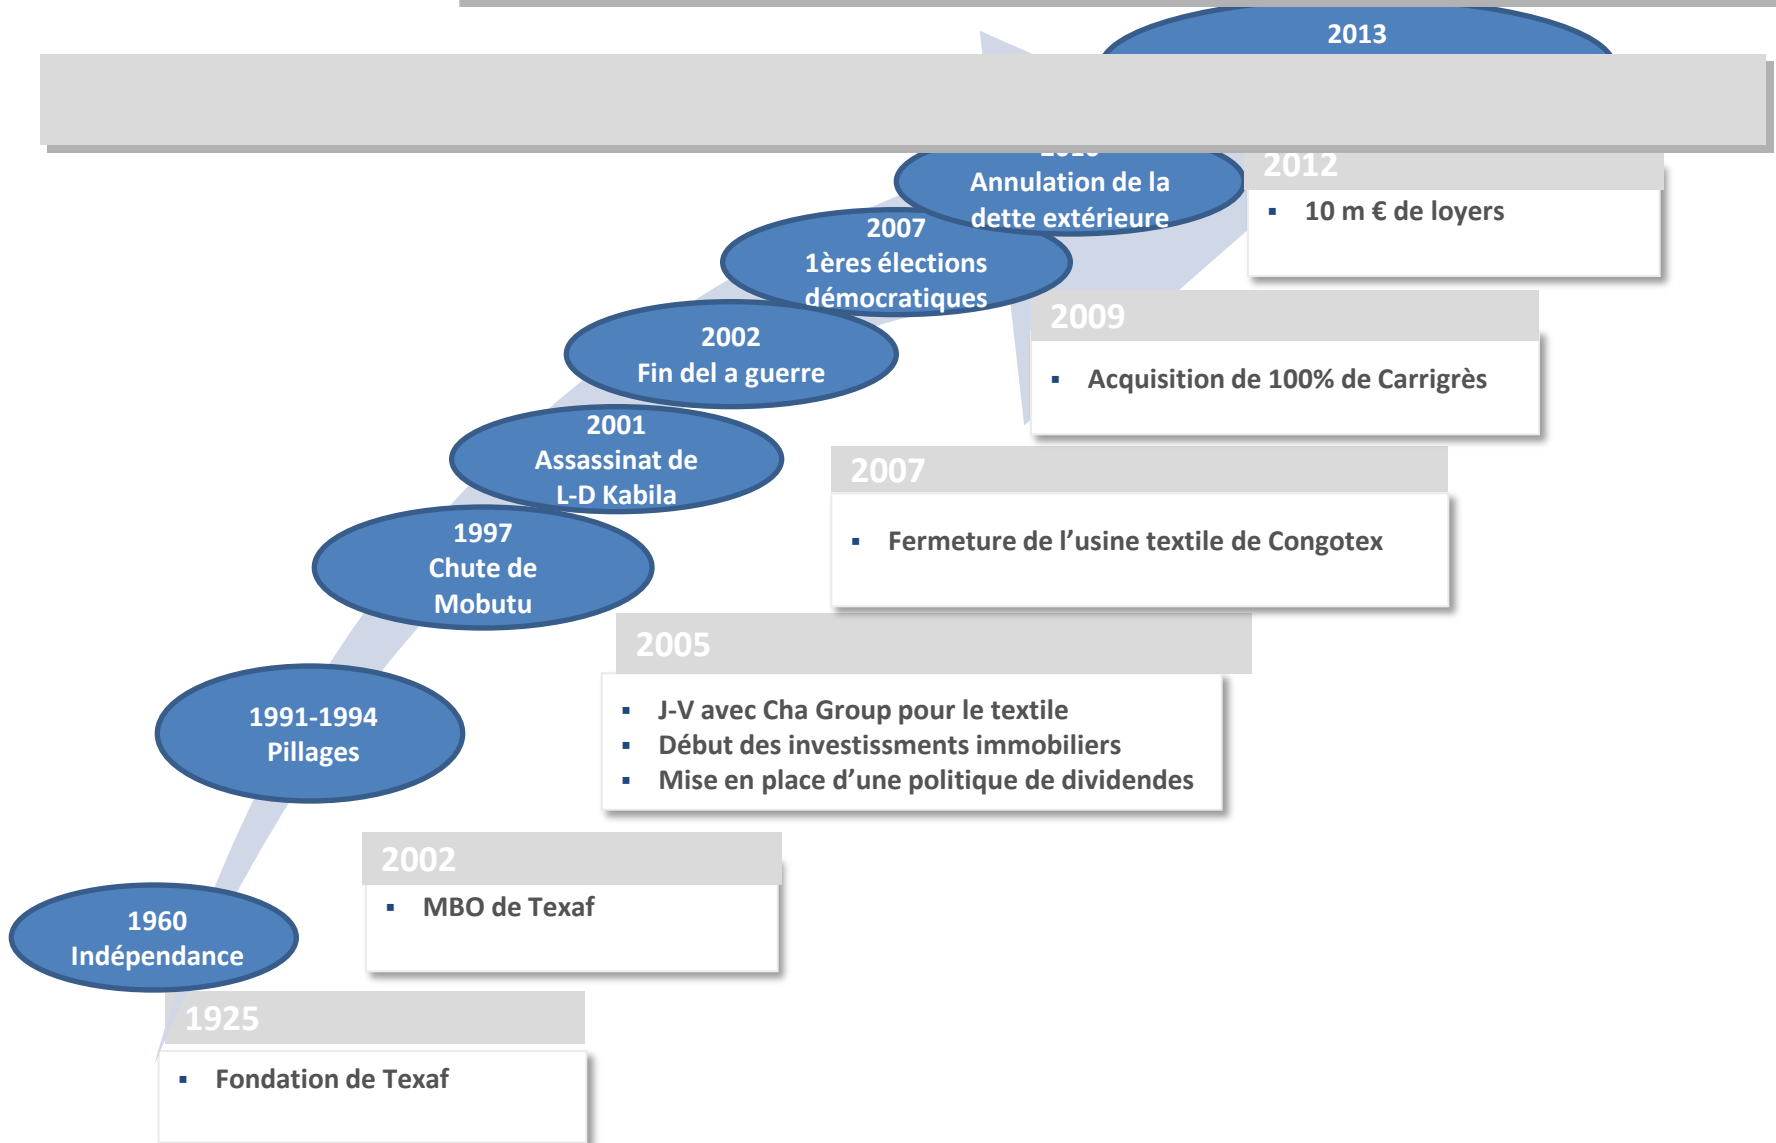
2013

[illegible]
Annulation de la dette extérieure

2012
▪ 10 m € de loyers

2007
1ères élections démocratiques

2009
▪ Acquisition de 100% de Carrigrès

2002
Fin del a guerre

2001
Assassinat de L-D Kabila

2007
▪ Fermeture de l'usine textile de Congotex

1997
Chute de Mobutu

2005
▪ J-V avec Cha Group pour le textile
▪ Début des investissments immobiliers
▪ Mise en place d'une politique de dividendes

1991-1994
Pillages

2002
▪ MBO de Texaf

1960
Indépendance

1925
▪ Fondation de Texaf